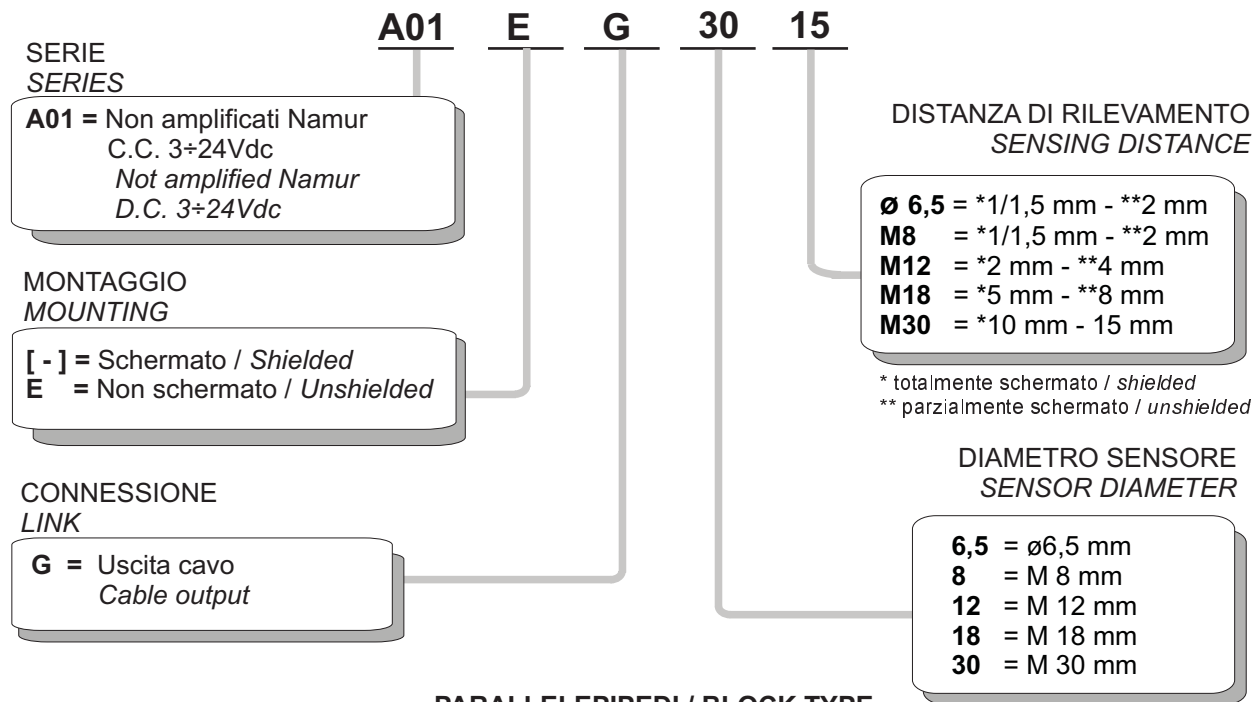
A01 E G 30 15

SERIE
*SERIES*

**A01 =** Non amplificati Namur
C.C. 3÷24Vdc
*Not amplified Namur*
*D.C. 3÷24Vdc*

MONTAGGIO
*MOUNTING*

**[ - ] =** Schermato / *Shielded*
**E =** Non schermato / *Unshielded*

CONNESSIONE
*LINK*

**G =** Uscita cavo
*Cable output*

DISTANZA DI RILEVAMENTO
*SENSING DISTANCE*

**ø 6,5** = *1/1,5 mm - **2 mm
**M8** = *1/1,5 mm - **2 mm
**M12** = *2 mm - **4 mm
**M18** = *5 mm - **8 mm
**M30** = *10 mm - 15 mm

\* totalmente schermato / *shielded*
\*\* parzialmente schermato / *unshielded*

DIAMETRO SENSORE
*SENSOR DIAMETER*

**6,5** = ø6,5 mm
**8** = M 8 mm
**12** = M 12 mm
**18** = M 18 mm
**30** = M 30 mm

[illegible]